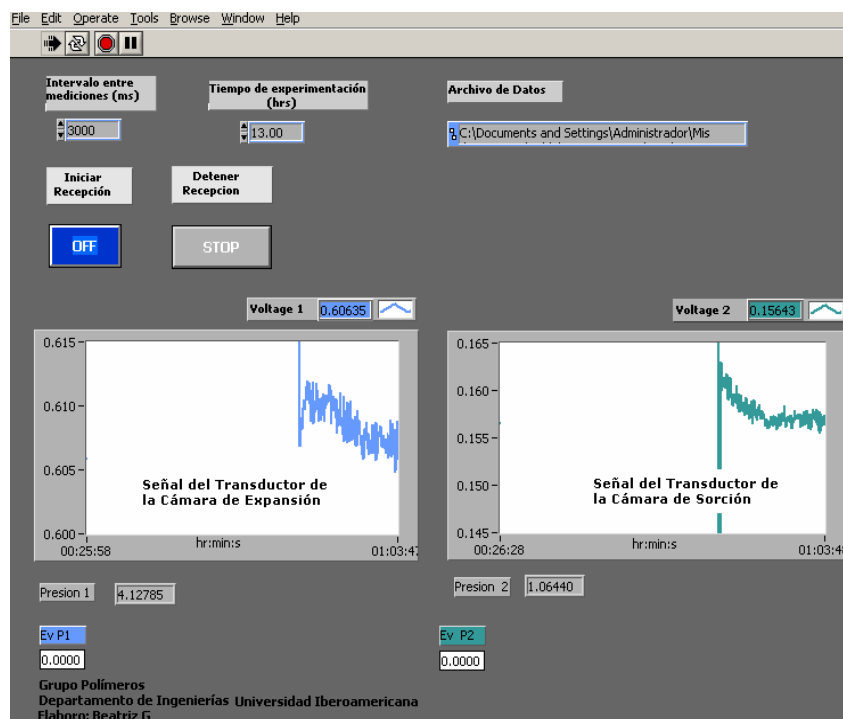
File Edit Operate Tools Browse Window Help

Intervalo entre mediciones (ms)

3000

Tiempo de experimentación (hrs)

13.00

Archivo de Datos

C:\Documents and Settings\Administrador\Mis

Iniciar Recepción

Detener Recepcion

OFF

STOP

Voltage 1 0.60635

Voltage 2 0.15643

0.615
0.610
0.605
0.600
00:25:58
hr:min:s
01:03:47

Señal del Transductor de la Cámara de Expansión

0.165
0.160
0.155
0.150
0.145
00:26:28
hr:min:s
01:03:4

Señal del Transductor de la Cámara de Sorción

Presion 1 4.12785

Presion 2 1.06440

Ev P1
0.0000

Ev P2
0.0000

Grupo Polímeros
Departamento de Ingenierías Universidad Iberoamericana
Elaboro: Beatriz G